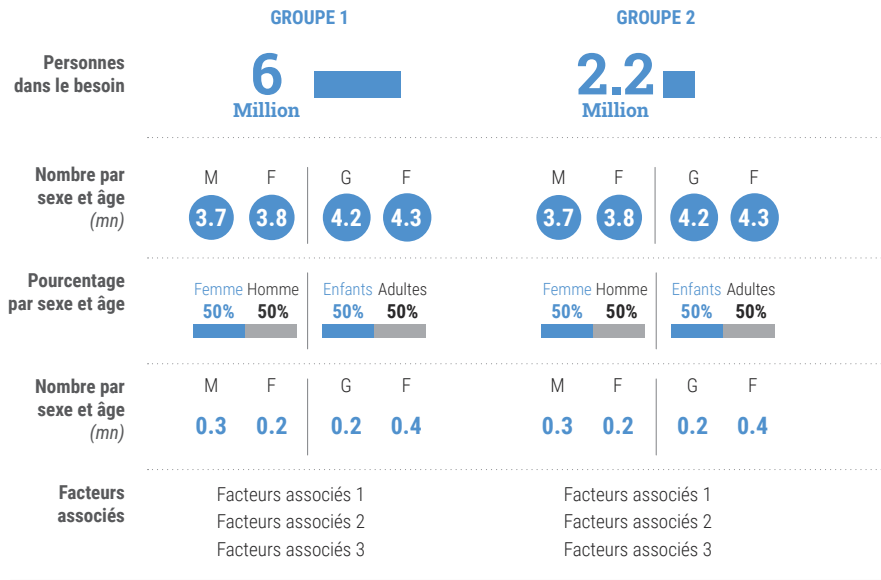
GROUPE 1

GROUPE 2

Personnes dans le besoin

6
Million

2.2
Million

Nombre par sexe et âge (mn)

| M | F | G | F |
|---|---|---|---|
| 3.7 | 3.8 | 4.2 | 4.3 |

| M | F | G | F |
|---|---|---|---|
| 3.7 | 3.8 | 4.2 | 4.3 |

Pourcentage par sexe et âge

| Femme | Homme | Enfants | Adultes |
|---|---|---|---|
| 50% | 50% | 50% | 50% |

| Femme | Homme | Enfants | Adultes |
|---|---|---|---|
| 50% | 50% | 50% | 50% |

Nombre par sexe et âge (mn)

| M | F | G | F |
|---|---|---|---|
| 0.3 | 0.2 | 0.2 | 0.4 |

| M | F | G | F |
|---|---|---|---|
| 0.3 | 0.2 | 0.2 | 0.4 |

Facteurs associés

Facteurs associés 1
Facteurs associés 2
Facteurs associés 3

Facteurs associés 1
Facteurs associés 2
Facteurs associés 3